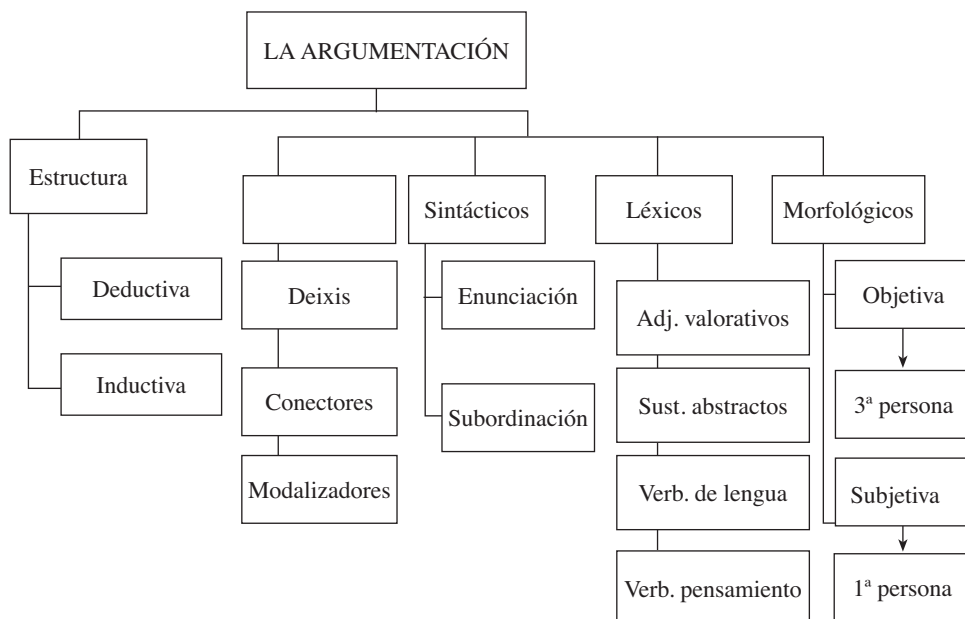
LA ARGUMENTACIÓN

Estructura

Deductiva

Inductiva

Deixis

Conectores

Modalizadores

Sintácticos

Enunciación

Subordinación

Léxicos

Adj. valorativos

Sust. abstractos

Verb. de lengua

Verb. pensamiento

Morfológicos

Objetiva

3ª persona

Subjetiva

1ª persona